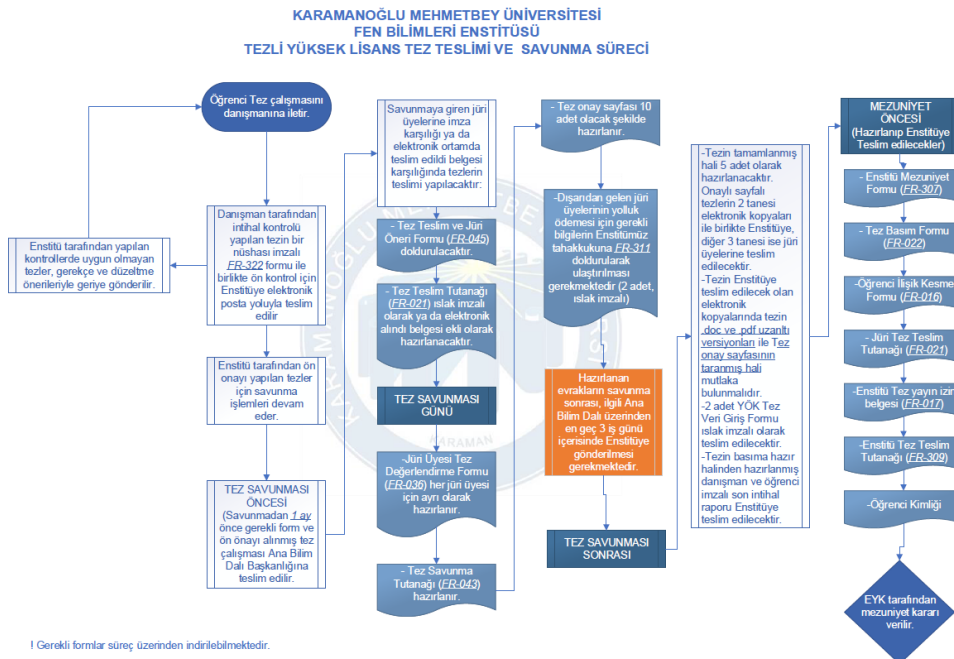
KARAMANOĞLU MEHMETBEY ÜNİVERSİTESİ
FEN BİLİMLERİ ENSTİTÜSÜ
TEZLİ YÜKSEK LİSANS TEZ TESLİMİ VE SAVUNMA SÜRECİ

Öğrenci Tez çalışmasını danışmanına iletir.

Enstitü tarafından yapılan kontrollerde uygun olmayan tezler, gerekçe ve düzeltme önerileriyle geriye gönderilir.

Danışman tarafından intihal kontrolü yapılan tezin bir nüshası imzalı FR-322 formu ile birlikte ön kontrol için Enstitüye elektronik posta yoluyla teslim edilir

Enstitü tarafından ön onayı yapılan tezler için savunma işlemleri devam eder.

TEZ SAVUNMASI ÖNCESİ
(Savunmadan 1 ay önce gerekli form ve ön onayı alınmış tez çalışması Ana Bilim Dalı Başkanlığına teslim edilir.

Savunmaya giren jüri üyelerine imza karşılığı ya da elektronik ortamda teslim edildi belgesi karşılığında tezlerin teslimi yapılacaktır:

- Tez Teslim ve Jüri Öneri Formu (FR-045) doldurulacaktır.

- Tez Teslim Tutanağı (FR-021) ıslak imzalı olarak ya da elektronik alındı belgesi ekli olarak hazırlanacaktır.

TEZ SAVUNMASI GÜNÜ

-Jüri Üyesi Tez Değerlendirme Formu (FR-036) her jüri üyesi için ayrı olarak hazırlanır.

- Tez Savunma Tutanağı (FR-043) hazırlanır.

- Tez onay sayfası 10 adet olacak şekilde hazırlanır.

-Dışarıdan gelen jüri üyelerinin yolluk ödemesi için gerekli bilgilerin Enstitümüz tahakkukuna FR-311 doldurularak ulaştırılması gerekmektedir (2 adet, ıslak imzalı)

Hazırlanan evrakların savunma sonrası, ilgili Ana Bilim Dalı üzerinden en geç 3 iş günü içerisinde Enstitüye gönderilmesi gerekmektedir.

TEZ SAVUNMASI SONRASI

-Tezin tamamlanmış hali 5 adet olarak hazırlanacaktır. Onaylı sayfalı tezlerin 2 tanesi elektronik kopyaları ile birlikte Enstitüye, diğer 3 tanesi ise jüri üyelerine teslim edilecektir.
-Tezin Enstitüye teslim edilecek olan elektronik kopyalarında tezin .doc ve .pdf uzantılı versiyonları ile Tez onay sayfasının taranmış hali mutlaka bulunmalıdır.
-2 adet YÖK Tez Veri Giriş Formu ıslak imzalı olarak teslim edilecektir.
-Tezin basıma hazır halinden hazırlanmış danışman ve öğrenci imzalı son intihal raporu Enstitüye teslim edilecektir.

MEZUNİYET ÖNCESİ
(Hazırlanıp Enstitüye Teslim edilecekler)

- Enstitü Mezuniyet Formu (FR-307)

- Tez Basım Formu (FR-022)

-Öğrenci İlişik Kesme Formu (FR-016)

- Jüri Tez Teslim Tutanağı (FR-021)

-Enstitü Tez yayın izin belgesi (FR-017)

-Enstitü Tez Teslim Tutanağı (FR-309)

-Öğrenci Kimliği

EYK tarafından mezuniyet kararı verilir.

! Gerekli formlar süreç üzerinden indirilebilmektedir.